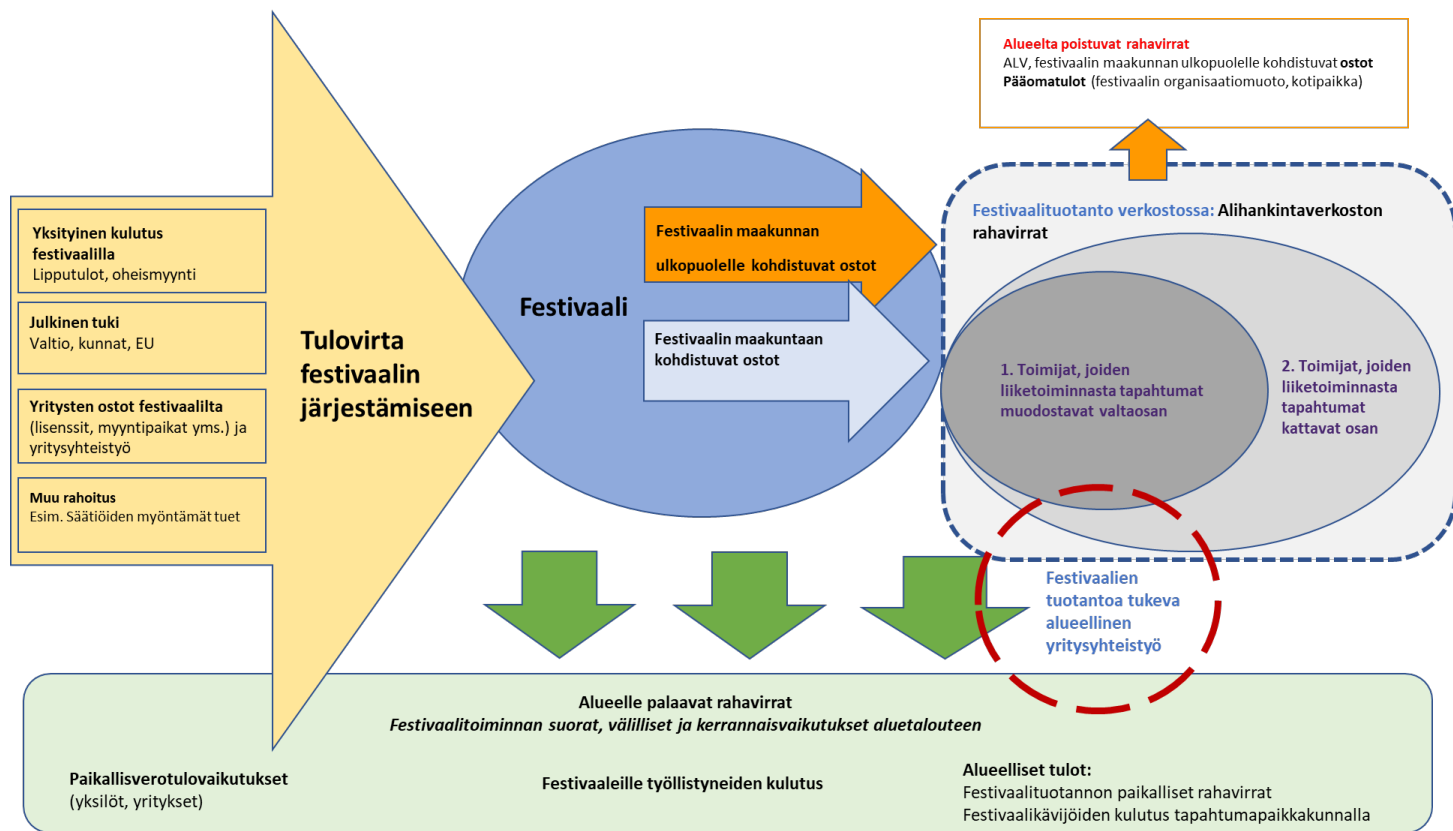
Alueelta poistuvat rahavirrat
ALV, festivaalin maakunnan ulkopuolelle kohdistuvat ostot
Pääomatulot (festivaalin organisaatiomuoto, kotipaikka)

Yksityinen kulutus festivaalilla
Lipputulot, oheismyynti

Julkinen tuki
Valtio, kunnat, EU

Yritysten ostot festivaalilta (lisenssit, myyntipaikat yms.) ja yritysyhteistyö

Muu rahoitus
Esim. Säätiöiden myöntämät tuet

Tulovirta festivaalin järjestämiseen

Festivaali

Festivaalin maakunnan ulkopuolelle kohdistuvat ostot

Festivaalin maakuntaan kohdistuvat ostot

Festivaalituotanto verkostossa: Alihankintaverkoston rahavirrat

1. Toimijat, joiden liiketoiminnasta tapahtumat muodostavat valtaosan

2. Toimijat, joiden liiketoiminnasta tapahtumat kattavat osan

Festivaalien tuotantoa tukeva alueellinen yritysyhteistyö

Alueelle palaavat rahavirrat
Festivaalitoiminnan suorat, välilliset ja kerrannaisvaikutukset aluetalouteen

Paikallisverotulovaikutukset
(yksilöt, yritykset)

Festivaaleille työllistyneiden kulutus

Alueelliset tulot:
Festivaalituotannon paikalliset rahavirrat
Festivaalikävijöiden kulutus tapahtumapaikkakunnalla